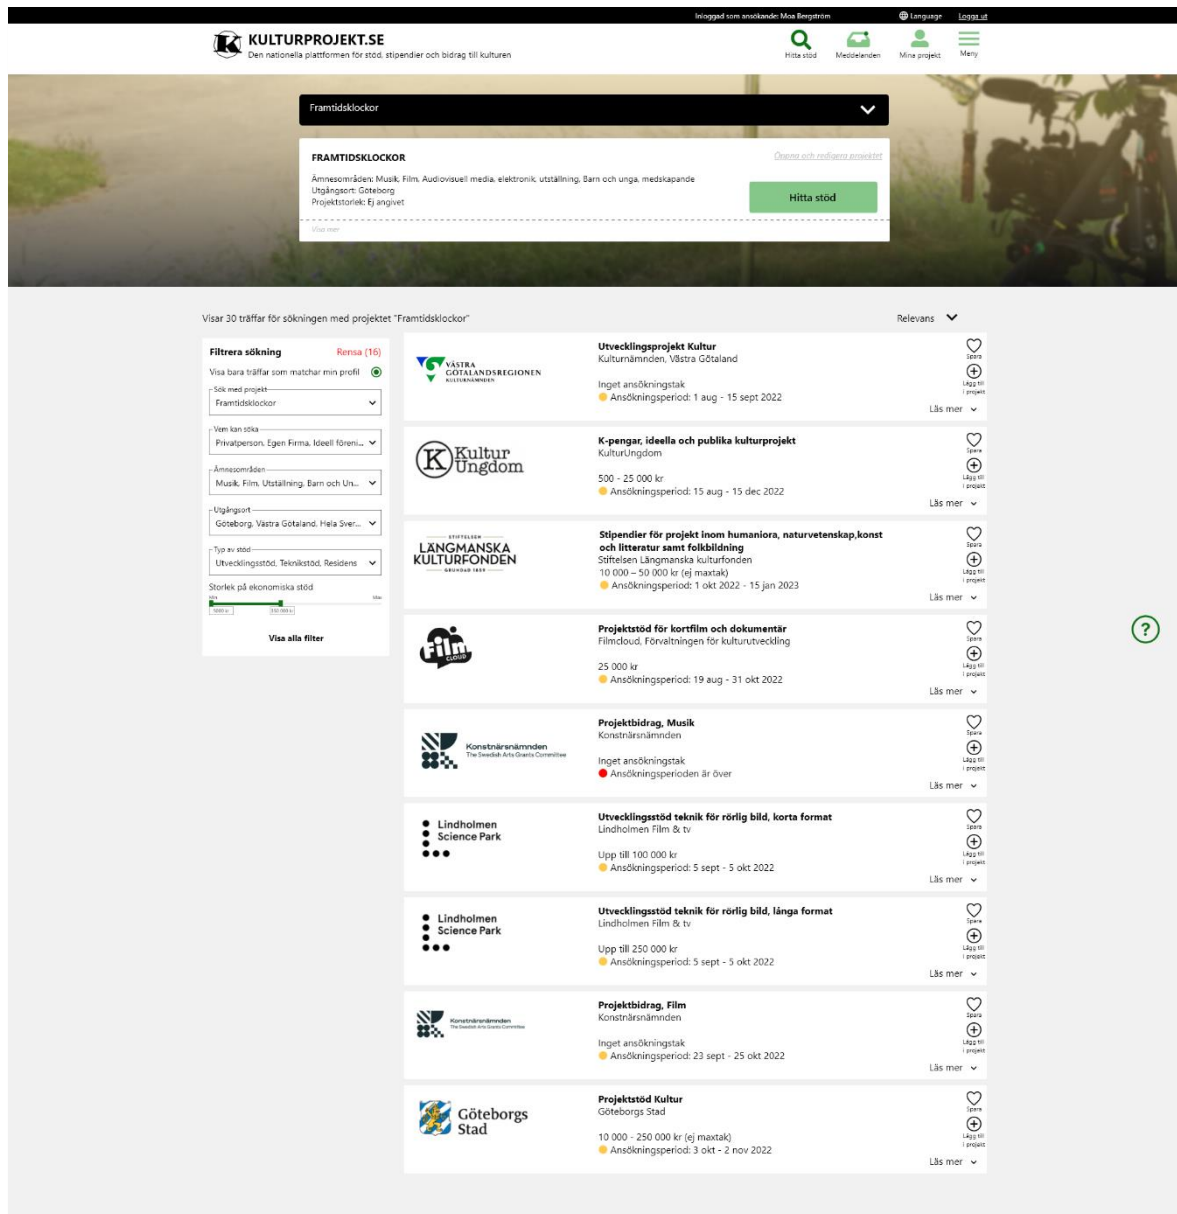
Inloggad som ansökande: Moa Bergström Language Logga ut

KULTURPROJEKT.SE
Den nationella plattformen för stöd, stipendier och bidrag till kulturen

Hitta stöd Meddelanden Mina projekt Meny

Framtidsklockor

FRAMTIDSKLOCKOR
Öppna och redigera projektet
Ämnesområden: Musik, Film, Audiovisuell media, elektronik, utställning, Barn och unga, medskapande
Utgångsort: Göteborg
Projektstorlek: Ej angivet
Hitta stöd
Visa mer

Visar 30 träffar för sökningen med projektet "Framtidsklockor"
Relevans

Filtrera sökning Rensa (16)
Visa bara träffar som matchar min profil
Sök med projekt
Framtidsklockor
Vem kan söka
Privatperson, Egen Firma, Ideell föreni...
Ämnesområden
Musik, Film, Utställning, Barn och Un...
Utgångsort
Göteborg, Västra Götaland, Hela Sver...
Typ av stöd
Utvecklingsstöd, Teknikstöd, Residens
Storlek på ekonomiska stöd
Min Max
5000 kr 250 000 kr
Visa alla filter

VÄSTRA GÖTALANDSREGIONEN KULTURNÄMNDEN
Utvecklingsprojekt Kultur
Kulturnämnden, Västra Götaland
Inget ansökningstak
Ansökningsperiod: 1 aug - 15 sept 2022
Spara Lägg till i projekt
Läs mer

Kultur Ungdom
K-pengar, ideella och publika kulturprojekt
KulturUngdom
500 - 25 000 kr
Ansökningsperiod: 15 aug - 15 dec 2022
Spara Lägg till i projekt
Läs mer

STIFTELSEN LÄNGMANSKA KULTURFONDEN GRUNDAD 1859
Stipendier för projekt inom humaniora, naturvetenskap,konst och litteratur samt folkbildning
Stiftelsen Längmanska kulturfonden
10 000 – 50 000 kr (ej maxtak)
Ansökningsperiod: 1 okt 2022 - 15 jan 2023
Spara Lägg till i projekt
Läs mer

Film Cloud
Projektstöd för kortfilm och dokumentär
Filmcloud, Förvaltningen för kulturutveckling
25 000 kr
Ansökningsperiod: 19 aug - 31 okt 2022
Spara Lägg till i projekt
Läs mer

Konstnärsnämnden The Swedish Arts Grants Committee
Projektbidrag, Musik
Konstnärsnämnden
Inget ansökningstak
Ansökningsperioden är över
Spara Lägg till i projekt
Läs mer

Lindholmen Science Park
Utvecklingsstöd teknik för rörlig bild, korta format
Lindholmen Film & tv
Upp till 100 000 kr
Ansökningsperiod: 5 sept - 5 okt 2022
Spara Lägg till i projekt
Läs mer

Lindholmen Science Park
Utvecklingsstöd teknik för rörlig bild, långa format
Lindholmen Film & tv
Upp till 250 000 kr
Ansökningsperiod: 5 sept - 5 okt 2022
Spara Lägg till i projekt
Läs mer

Konstnärsnämnden The Swedish Arts Grants Committee
Projektbidrag, Film
Konstnärsnämnden
Inget ansökningstak
Ansökningsperiod: 23 sept - 25 okt 2022
Spara Lägg till i projekt
Läs mer

Göteborgs Stad
Projektstöd Kultur
Göteborgs Stad
10 000 - 250 000 kr (ej maxtak)
Ansökningsperiod: 3 okt - 2 nov 2022
Spara Lägg till i projekt
Läs mer

?